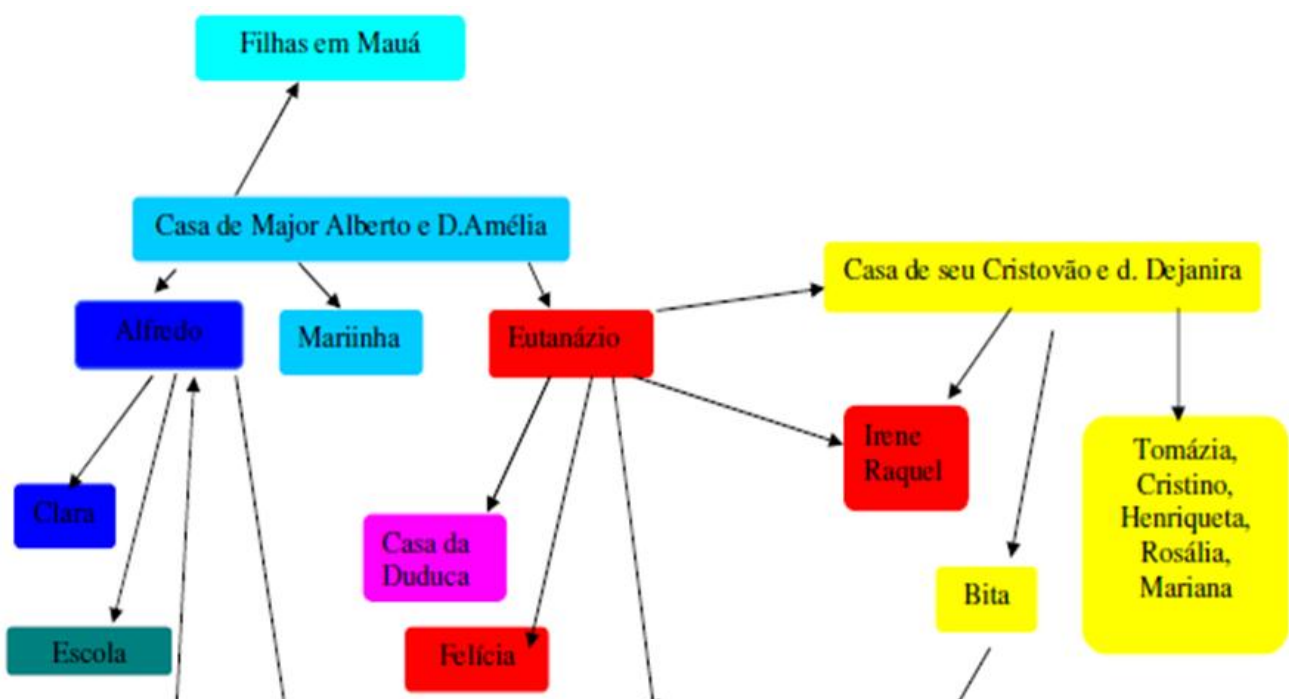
Filhas em Mauá

Casa de Major Alberto e D.Amélia

Alfredo

Mariinha

Eutanázio

Casa de seu Cristovão e d. Dejanira

Irene Raquel

Tomázia, Cristino, Henriqueta, Rosália, Mariana

Clara

Casa da Duduca

Bita

Escola

Felícia